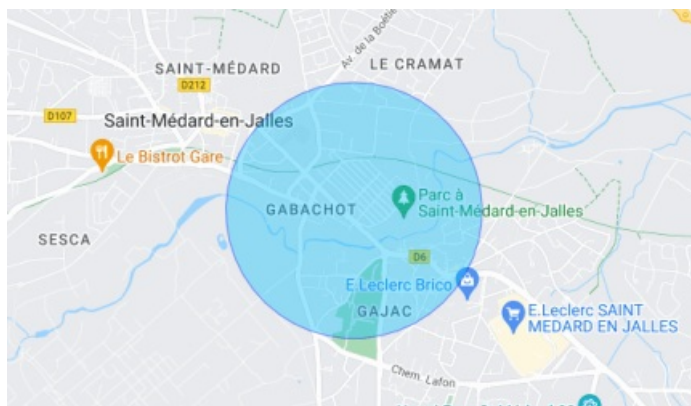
Av. de la Boétie
SAINT-MÉDARD
LE CRAMAT
D212
D107
Saint-Médard-en-Jalles
Le Bistrot Gare
GABACHOT
Parc à Saint-Médard-en-Jalles
SESCA
D6
E.Leclerc Brico
GAJAC
E.Leclerc SAINT MEDARD EN JALLES
Chem. Lafon